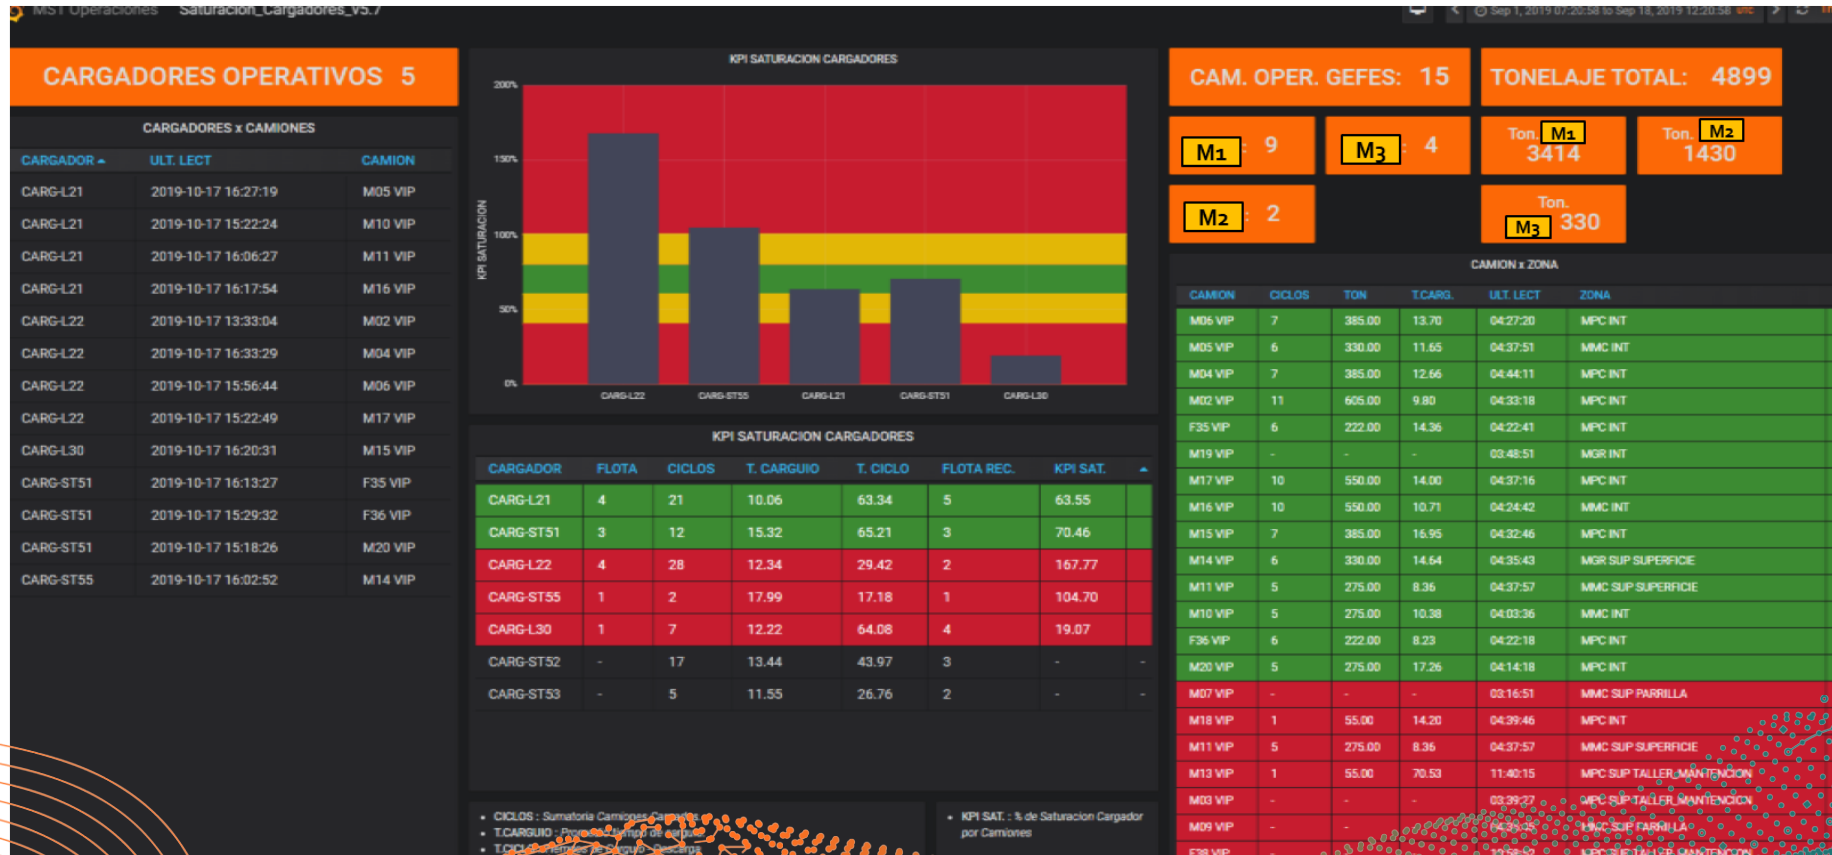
MST Operaciones Saturacion_Cargadores_v5.7

Sep 1, 2019 07:20:58 to Sep 18, 2019 12:20:58

CARGADORES OPERATIVOS 5

CARGADORES x CAMIONES

| CARGADOR | ULT. LECT | CAMION |
|---|---|---|
| CARG-L21 | 2019-10-17 16:27:19 | M05 VIP |
| CARG-L21 | 2019-10-17 15:22:24 | M10 VIP |
| CARG-L21 | 2019-10-17 16:06:27 | M11 VIP |
| CARG-L21 | 2019-10-17 16:17:54 | M16 VIP |
| CARG-L22 | 2019-10-17 13:33:04 | M02 VIP |
| CARG-L22 | 2019-10-17 16:33:29 | M04 VIP |
| CARG-L22 | 2019-10-17 15:56:44 | M06 VIP |
| CARG-L22 | 2019-10-17 15:22:49 | M17 VIP |
| CARG-L30 | 2019-10-17 16:20:31 | M15 VIP |
| CARG-ST51 | 2019-10-17 16:13:27 | F35 VIP |
| CARG-ST51 | 2019-10-17 15:29:32 | F36 VIP |
| CARG-ST51 | 2019-10-17 15:18:26 | M20 VIP |
| CARG-ST55 | 2019-10-17 16:02:52 | M14 VIP |

KPI SATURACION CARGADORES

200%
150%
100%
50%
0%
KPI SATURACION
CARG-L22
CARG-ST55
CARG-L21
CARG-ST51
CARG-L30

KPI SATURACION CARGADORES

| CARGADOR | FLOTA | CICLOS | T. CARGUIO | T. CICLO | FLOTA REC. | KPI SAT. |
|---|---|---|---|---|---|---|
| CARG-L21 | 4 | 21 | 10.06 | 63.34 | 5 | 63.55 |
| CARG-ST51 | 3 | 12 | 15.32 | 65.21 | 3 | 70.46 |
| CARG-L22 | 4 | 28 | 12.34 | 29.42 | 2 | 167.77 |
| CARG-ST55 | 1 | 2 | 17.99 | 17.18 | 1 | 104.70 |
| CARG-L30 | 1 | 7 | 12.22 | 64.08 | 4 | 19.07 |
| CARG-ST52 | - | 17 | 13.44 | 43.97 | 3 | - |
| CARG-ST53 | - | 5 | 11.55 | 26.76 | 2 | - |

• CICLOS : Sumatoria Camiones Cargados
• T.CARGUIO : Promedio tiempo de carguio
• T.CICLO: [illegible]

• KPI SAT. : % de Saturacion Cargador por Camiones

CAM. OPER. GEFES: 15

TONELAJE TOTAL: 4899

M1 : 9
M3 : 4
Ton. M1 3414
Ton. M2 1430
M2 : 2
Ton. M3 330

CAMION x ZONA

| CAMION | CICLOS | TON | T.CARG. | ULT. LECT | ZONA |
|---|---|---|---|---|---|
| M06 VIP | 7 | 385.00 | 13.70 | 04:27:20 | MPC INT |
| M05 VIP | 6 | 330.00 | 11.65 | 04:37:51 | MMC INT |
| M04 VIP | 7 | 385.00 | 12.66 | 04:44:11 | MPC INT |
| M02 VIP | 11 | 605.00 | 9.80 | 04:33:18 | MPC INT |
| F35 VIP | 6 | 222.00 | 14.36 | 04:22:41 | MPC INT |
| M19 VIP | - | - | - | 03:48:51 | MGR INT |
| M17 VIP | 10 | 550.00 | 14.00 | 04:37:16 | MPC INT |
| M16 VIP | 10 | 550.00 | 10.71 | 04:24:42 | MMC INT |
| M15 VIP | 7 | 385.00 | 16.95 | 04:32:46 | MPC INT |
| M14 VIP | 6 | 330.00 | 14.64 | 04:35:43 | MGR SUP SUPERFICIE |
| M11 VIP | 5 | 275.00 | 8.36 | 04:37:57 | MMC SUP SUPERFICIE |
| M10 VIP | 5 | 275.00 | 10.38 | 04:03:36 | MMC INT |
| F36 VIP | 6 | 222.00 | 8.23 | 04:22:18 | MPC INT |
| M20 VIP | 5 | 275.00 | 17.26 | 04:14:18 | MPC INT |
| M07 VIP | - | - | - | 03:16:51 | MMC SUP PARRILLA |
| M18 VIP | 1 | 55.00 | 14.20 | 04:39:46 | MPC INT |
| M11 VIP | 5 | 275.00 | 8.36 | 04:37:57 | MMC SUP SUPERFICIE |
| M13 VIP | 1 | 55.00 | 70.53 | 11:40:15 | MPC SUP TALLER_MANTENCION |
| M03 VIP | - | - | - | 03:39:27 | MPC SUP TALLER_MANTENCION |
| M09 VIP | - | - | - | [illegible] | MMC SUP PARRILLA |
| F38 VIP | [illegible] | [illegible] | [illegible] | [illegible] | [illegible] |